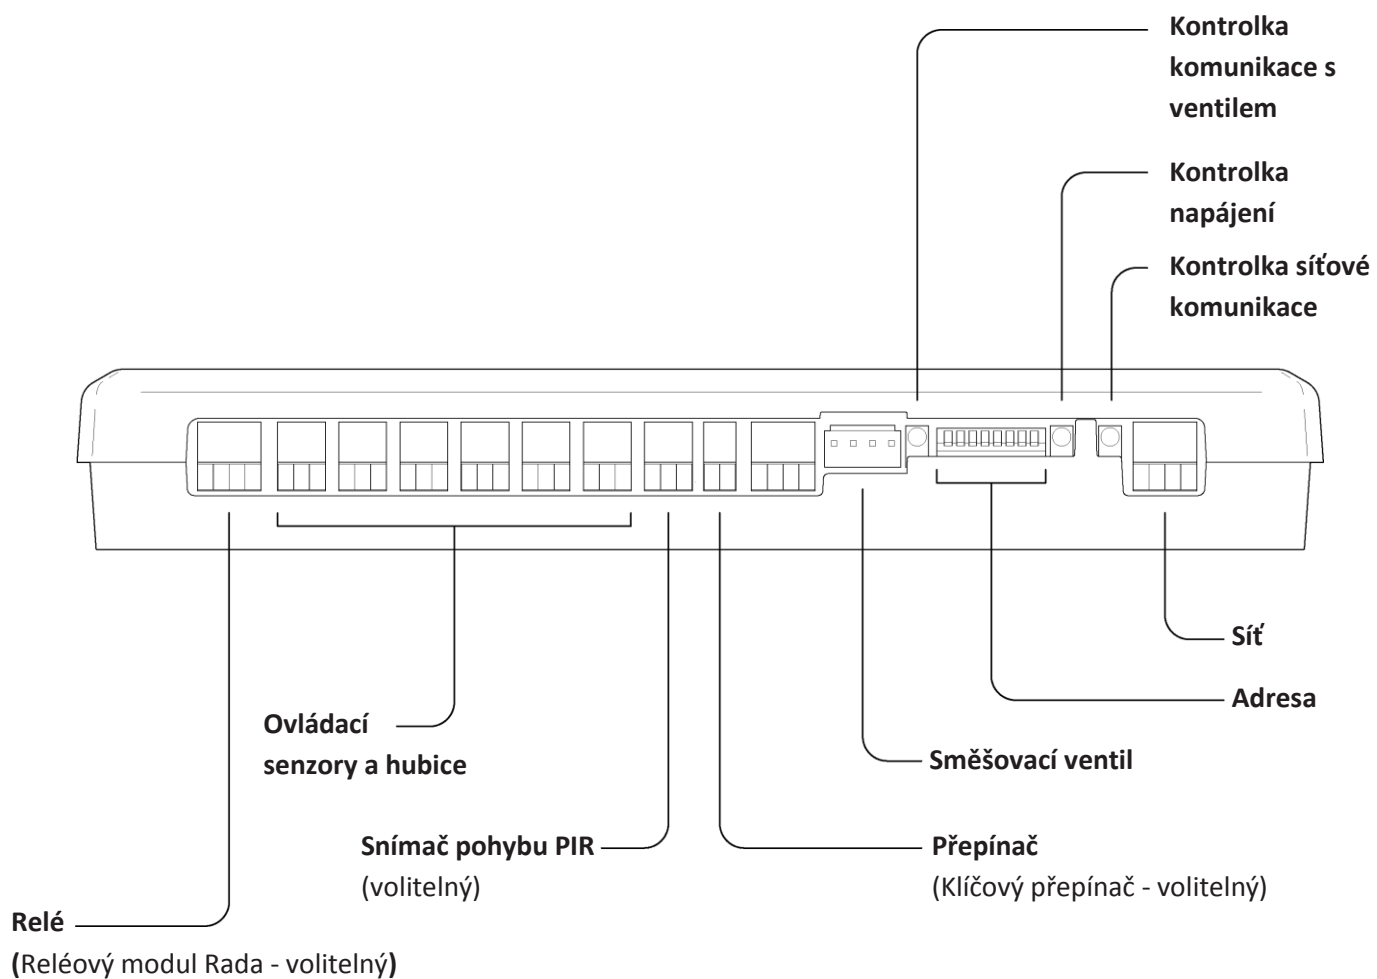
Kontrolka komunikace s ventilem

Kontrolka napájení

Kontrolka síťové komunikace

Síť

Adresa

Ovládací senzory a hubice

Směšovací ventil

Snímač pohybu PIR
(volitelný)

Přepínač
(Klíčový přepínač - volitelný)

Relé
(Reléový modul Rada - volitelný)